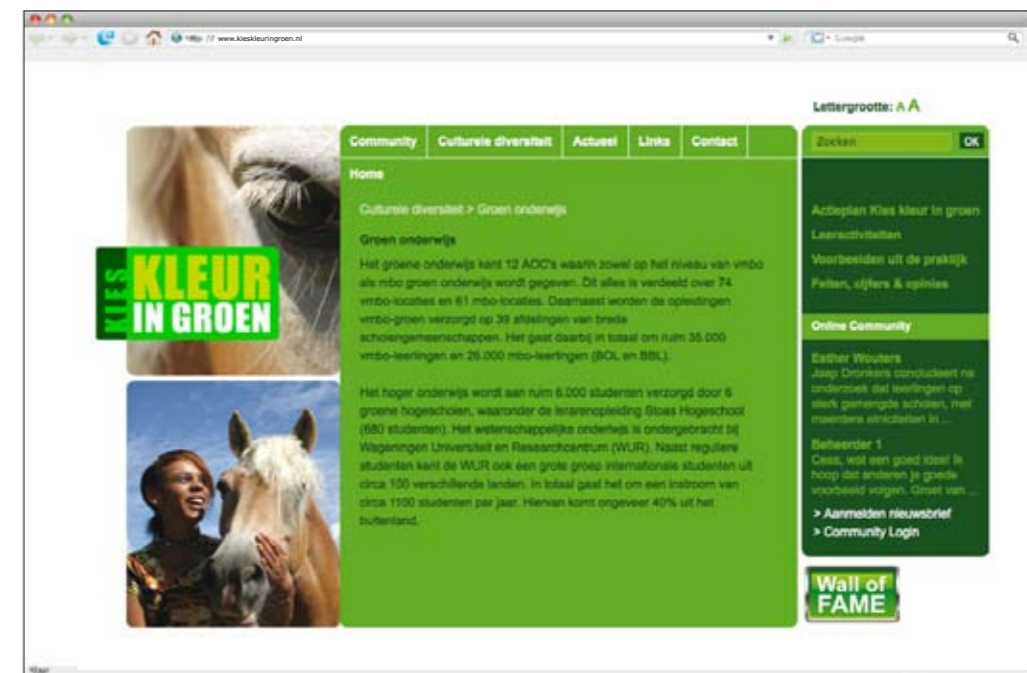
http:// www.kieskleuringroen.nl

Google

Lettergrootte: A A

Community | Culturele diversiteit | Actueel | Links | Contact

Home

KIES KLEUR IN GROEN

Culturele diversiteit > Groen onderwijs

Groen onderwijs

Het groene onderwijs kent 12 AOC's waarin zowel op het niveau van vmbo als mbo groen onderwijs wordt gegeven. Dit alles is verdeeld over 74 vmbo-locaties en 61 mbo-locaties. Daarnaast worden de opleidingen vmbo-groen verzorgd op 39 afdelingen van brede scholengemeenschappen. Het gaat daarbij in totaal om ruim 35.000 vmbo-leerlingen en 26.000 mbo-leerlingen (BOL en BBL).

Het hoger onderwijs wordt aan ruim 6.000 studenten verzorgd door 6 groene hogescholen, waaronder de lerarenopleiding Stoas Hogeschool (680 studenten). Het wetenschappelijke onderwijs is ondergebracht bij Wageningen Universiteit en Researchcentrum (WUR). Naast reguliere studenten kent de WUR ook een grote groep internationale studenten uit circa 100 verschillende landen. In totaal gaat het om een instroom van circa 1100 studenten per jaar. Hiervan komt ongeveer 40% uit het buitenland.

Zoeken OK

Actieplan Kies kleur in groen
Leeractiviteiten
Voorbeelden uit de praktijk
Feiten, cijfers & opinies

Online Community

Esther Wouters
Jaap Dronkers concludeert na onderzoek dat leerlingen op sterk gemengde scholen, met meerdere etniciteiten in ...

Beheerder 1
Cees, wat een goed idee! Ik hoop dat anderen je goede voorbeeld volgen. Groet van ...

> Aanmelden nieuwsbrief
> Community Login

Wall of FAME

Klaar